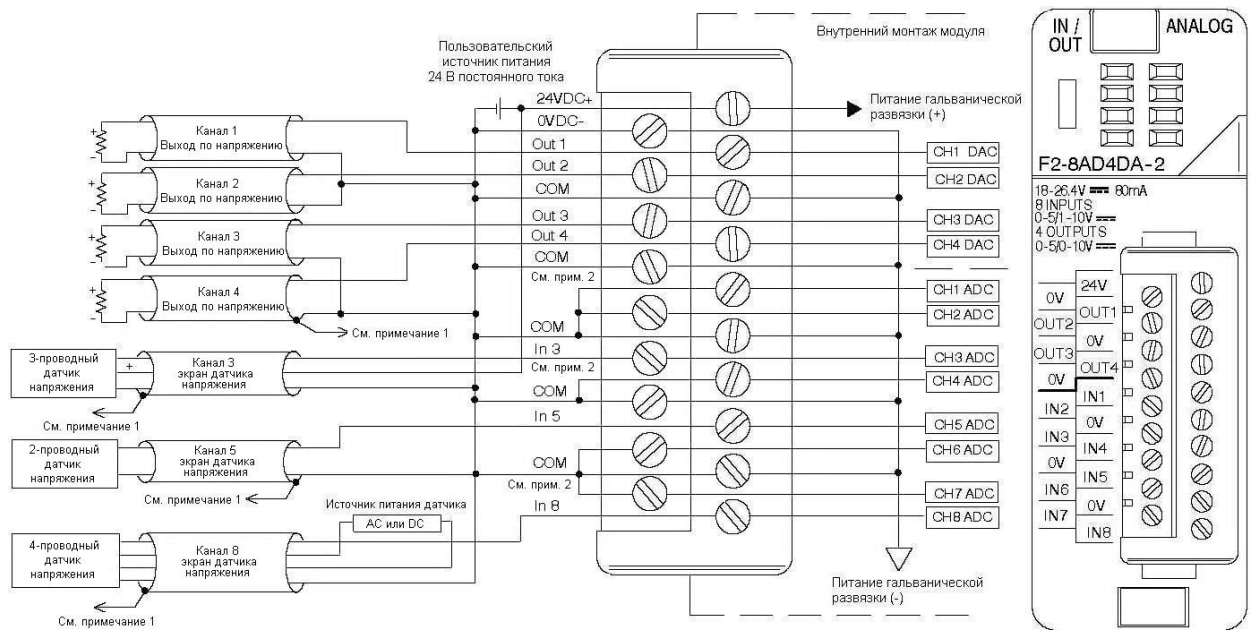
Пользовательский источник питания 24 В постоянного тока

Внутренний монтаж модуля

24VDC+
0VDC-
Out 1
Out 2
COM
Out 3
Out 4
COM
См. прим. 2
COM
In 3
См. прим. 2
COM
In 5
COM
См. прим. 2
In 8

Питание гальванической развязки (+)

CH1 DAC
CH2 DAC
CH3 DAC
CH4 DAC
CH1 ADC
CH2 ADC
CH3 ADC
CH4 ADC
CH5 ADC
CH6 ADC
CH7 ADC
CH8 ADC

Питание гальванической развязки (-)

Канал 1 Выход по напряжению
Канал 2 Выход по напряжению
Канал 3 Выход по напряжению
Канал 4 Выход по напряжению
См. примечание 1

3-проводный датчик напряжения
+
Канал 3 экран датчика напряжения
См. примечание 1

2-проводный датчик напряжения
Канал 5 экран датчика напряжения
См. примечание 1

Источник питания датчика
AC или DC

4-проводный датчик напряжения
Канал 8 экран датчика напряжения
См. примечание 1

IN / OUT
ANALOG
F2-8AD4DA-2
18-26.4V ═══ 80mA
8 INPUTS
0-5/1-10V ═══
4 OUTPUTS
0-5/0-10V ═══

24V
0V
OUT1
OUT2
0V
OUT3
OUT4
0V
IN1
IN2
0V
IN3
IN4
0V
IN5
IN6
0V
IN7
IN8